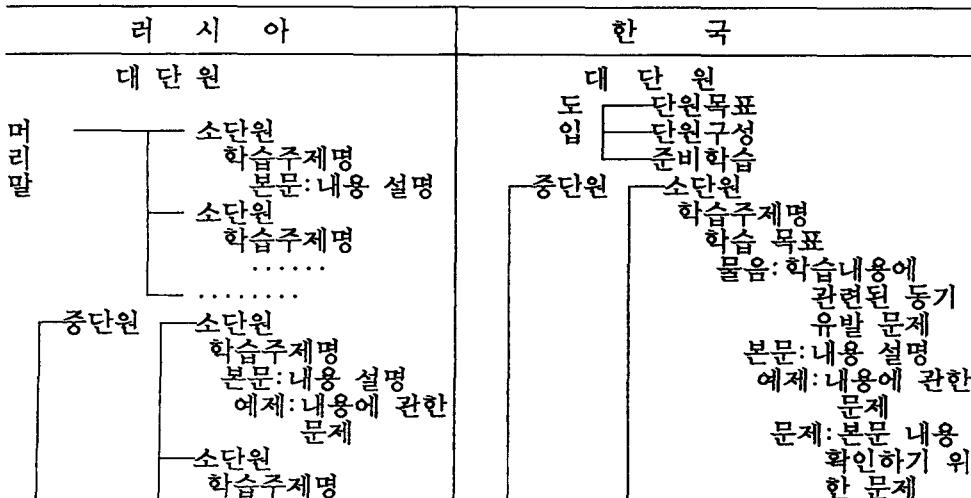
| 러 시 아 | 한 국 |
|---|---|
| 대 단 원<br>머리말 — 소단원<br>학습주제명<br>본문:내용 설명<br>— 소단원<br>학습주제명<br>......<br>........<br>중단원 — 소단원<br>학습주제명<br>본문:내용 설명<br>예제:내용에 관한 문제<br>— 소단원<br>학습주제명 | 대 단 원<br>도입 — 단원목표<br>— 단원구성<br>— 준비학습<br>중단원 — 소단원<br>학습주제명<br>학습 목표<br>물음:학습내용에 관련된 동기 유발 문제<br>본문:내용 설명<br>예제:내용에 관한 문제<br>문제:본문 내용 확인하기 위한 문제 |